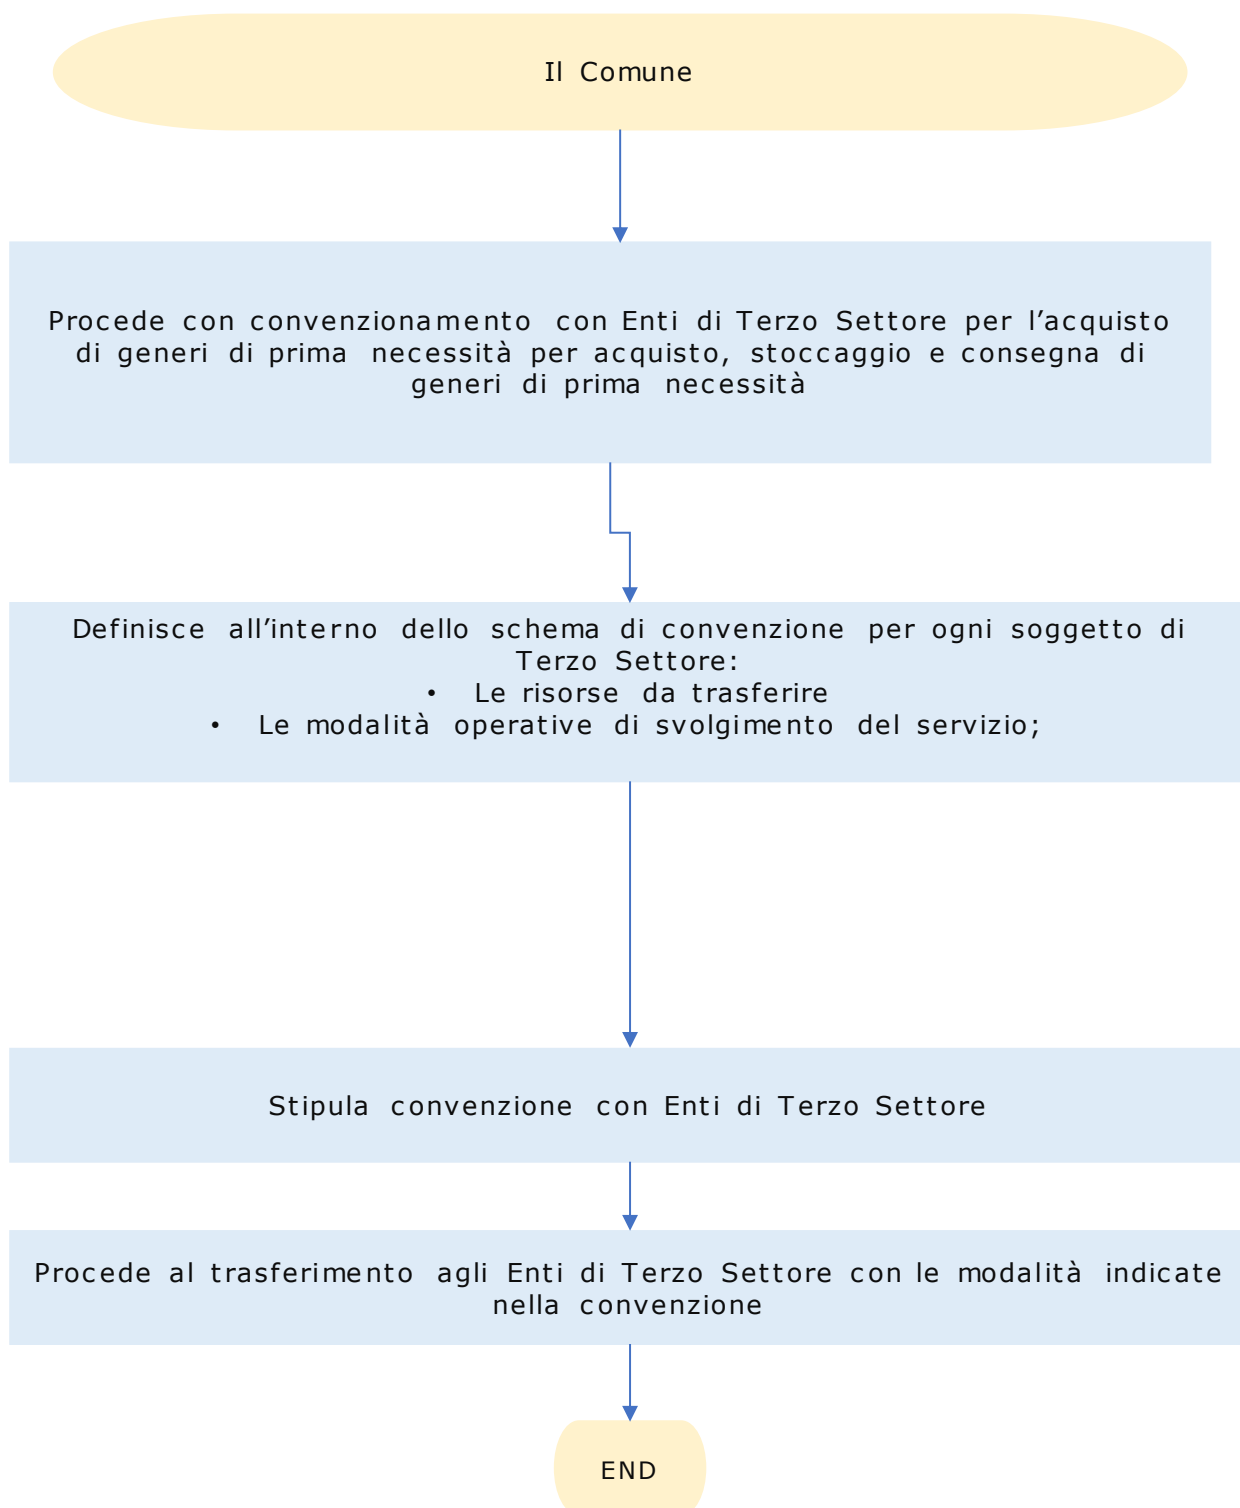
Il Comune

Procede con convenzionamento con Enti di Terzo Settore per l’acquisto di generi di prima necessità per acquisto, stoccaggio e consegna di generi di prima necessità

Definisce all’interno dello schema di convenzione per ogni soggetto di Terzo Settore:
• Le risorse da trasferire
• Le modalità operative di svolgimento del servizio;

Stipula convenzione con Enti di Terzo Settore

Procede al trasferimento agli Enti di Terzo Settore con le modalità indicate nella convenzione

END